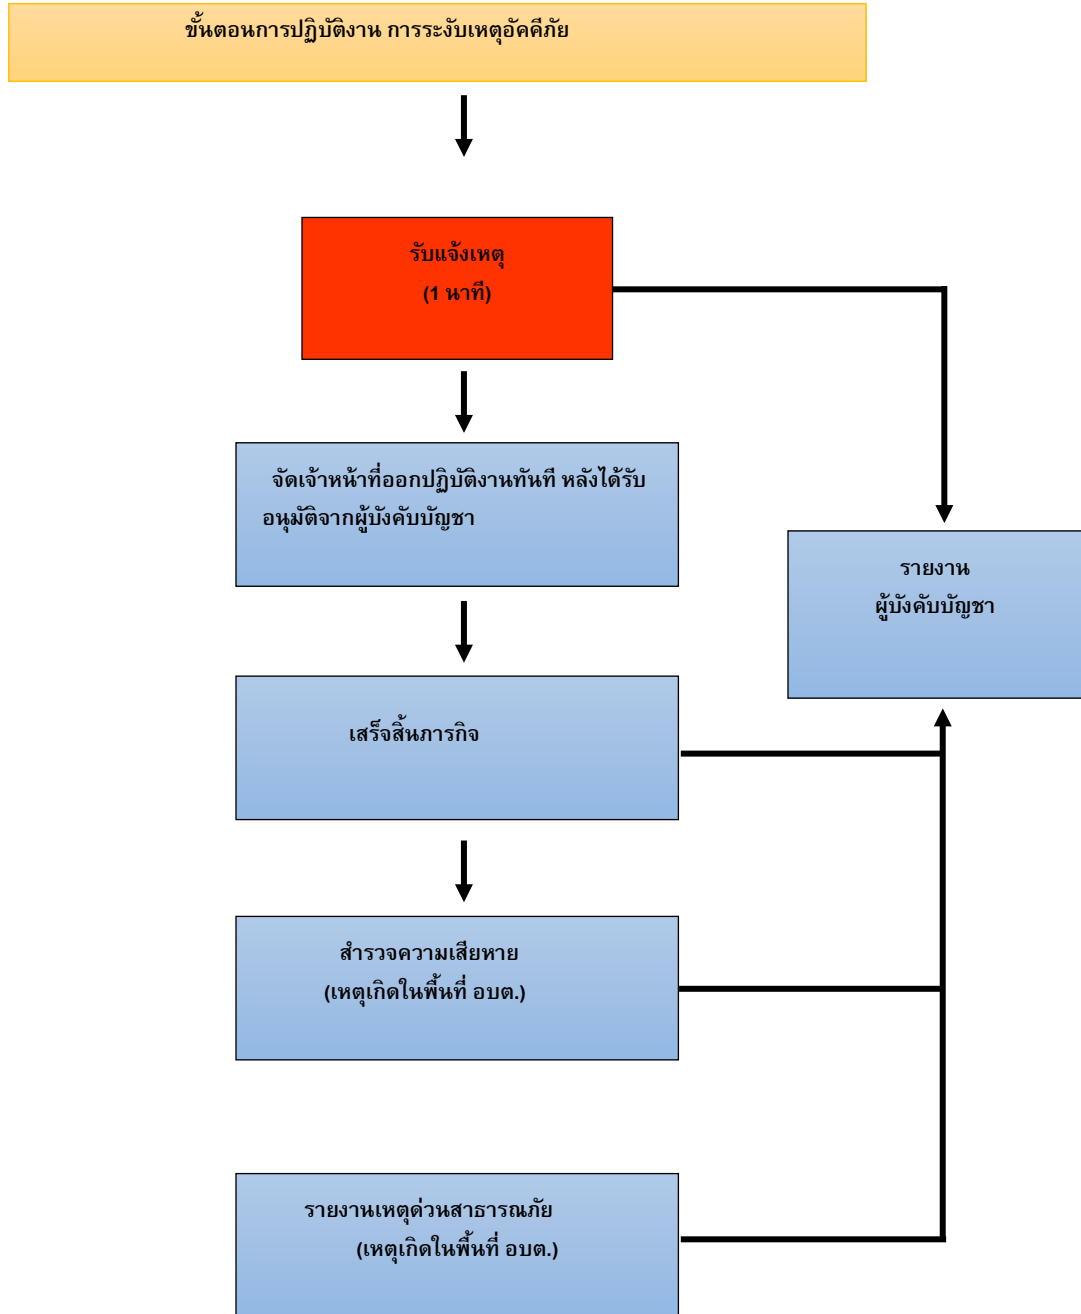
ขั้นตอนการปฏิบัติงาน การระงับเหตุอัคคีภัย

รับแจ้งเหตุ
(1 นาที)

จัดเจ้าหน้าที่ออกปฏิบัติงานทันที หลังได้รับอนุมัติจากผู้บังคับบัญชา

รายงาน
ผู้บังคับบัญชา

เสร็จสิ้นภารกิจ

สำรวจความเสียหาย
(เหตุเกิดในพื้นที่ อบต.)

รายงานเหตุด่วนสาธารณภัย
(เหตุเกิดในพื้นที่ อบต.)